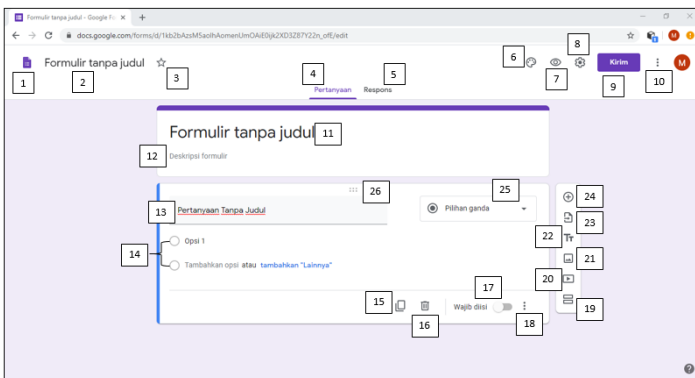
Formulir tanpa judul - Google Fo ×

docs.google.com/forms/d/1kb2bAzsM5aoihAomenUmOAiE0ijk2XD3Z87Y22n_ofE/edit

Formulir tanpa judul

1 2 3

Pertanyaan Respons

4 5

6 7 8

Kirim

9 10

Formulir tanpa judul 11

12 Deskripsi formulir

26

13 Pertanyaan Tanpa Judul

25

Pilihan ganda

24

23

22

21

20

19

14

Opsi 1

Tambahkan opsi atau tambahkan "Lainnya"

15 16

Wajib diisi

17 18